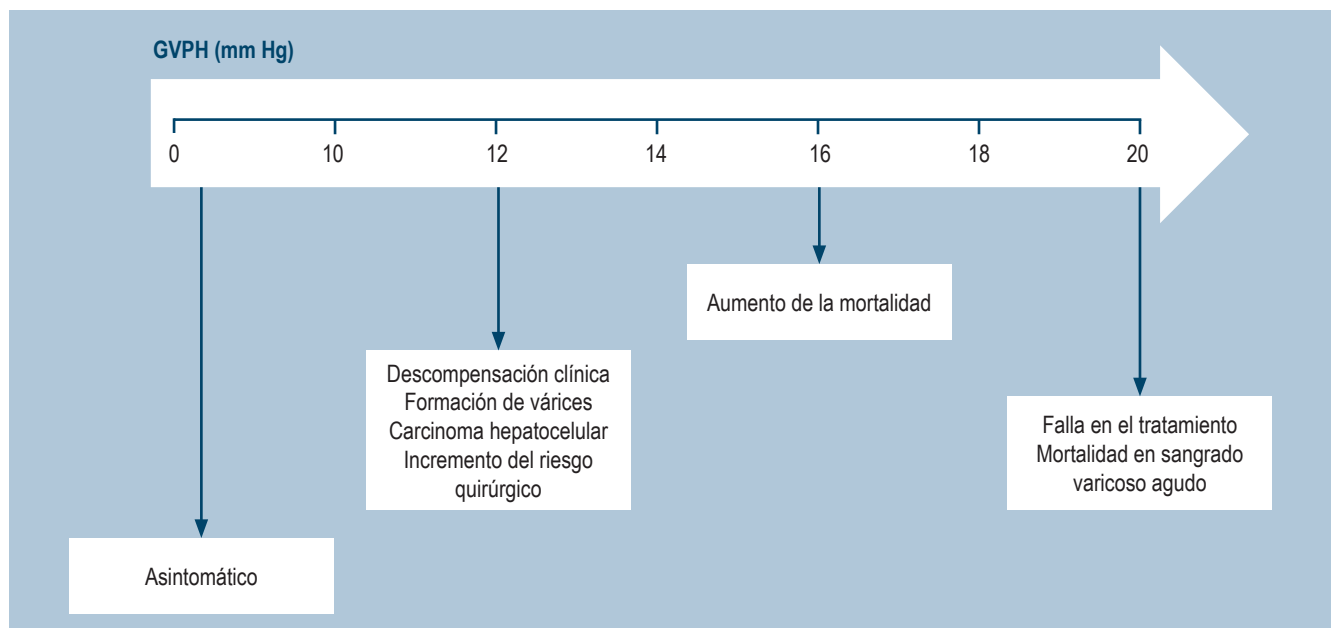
GVPH (mm Hg)

0 10 12 14 16 18 20

Aumento de la mortalidad

Descompensación clínica
Formación de várices
Carcinoma hepatocelular
Incremento del riesgo quirúrgico

Falla en el tratamiento
Mortalidad en sangrado varicoso agudo

Asintomático